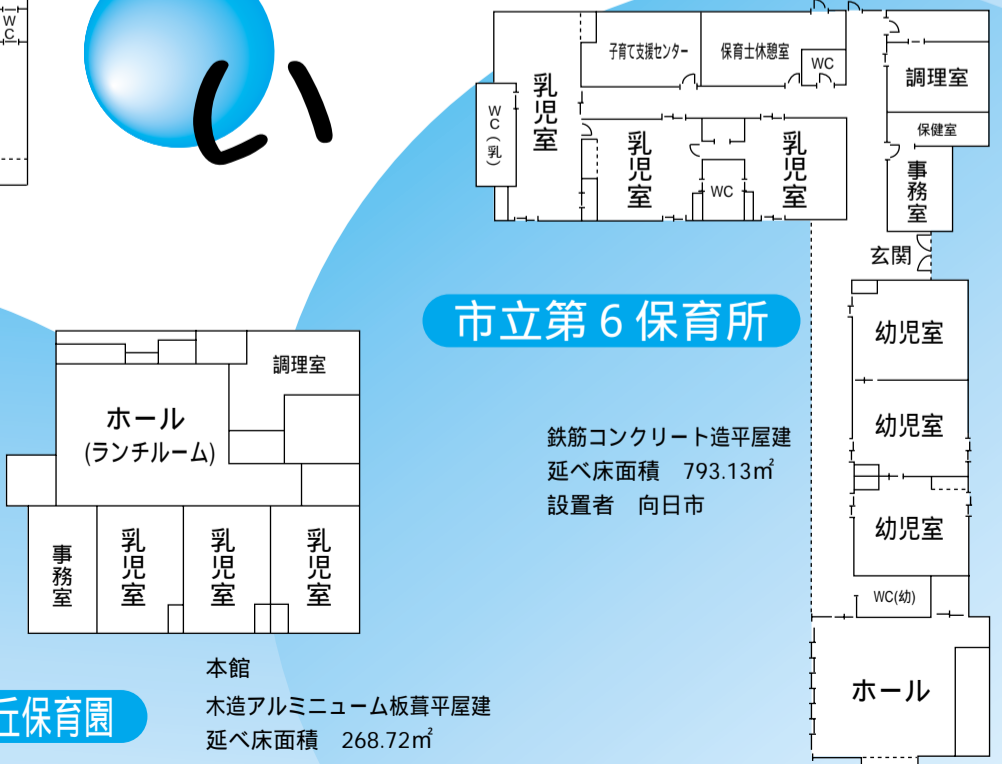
WC

い

子育て支援センター
保育士休憩室
WC
調理室
保健室
WC（乳）
乳児室
乳児室
WC
乳児室
事務室
玄関

市立第６保育所

幼児室
幼児室
幼児室
WC(幼)
ホール

鉄筋コンクリート造平屋建
延べ床面積　793.13㎡
設置者　向日市

調理室
ホール
(ランチルーム)
事務室
乳児室
乳児室
乳児室

本館
木造アルミニューム板葺平屋建
延べ床面積　268.72㎡

丘保育園